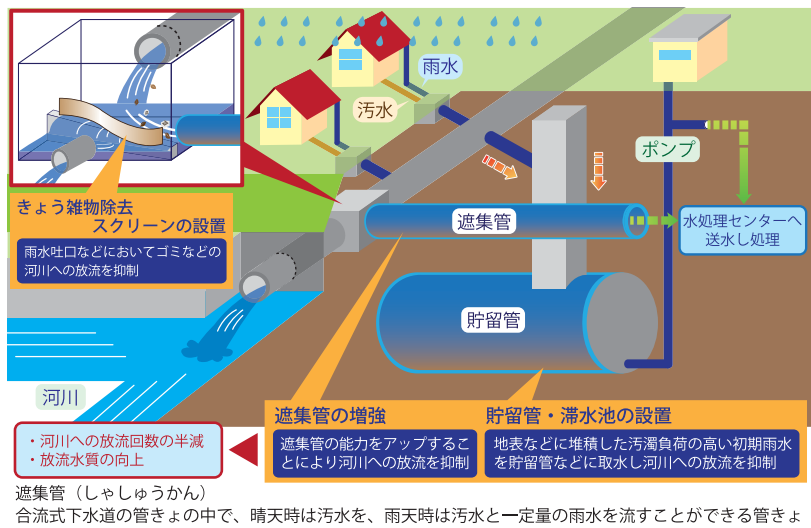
雨水

汚水

ポンプ

きょう雑物除去
スクリーンの設置

雨水吐口などにおいてゴミなどの河川への放流を抑制

遮集管

水処理センターへ送水し処理

貯留管

河川

遮集管の増強

遮集管の能力をアップすることにより河川への放流を抑制

貯留管・滞水池の設置

地表などに堆積した汚濁負荷の高い初期雨水を貯留管などに取水し河川への放流を抑制

・河川への放流回数の半減
・放流水質の向上

遮集管（しゃしゅうかん）
合流式下水道の管きょの中で、晴天時は汚水を、雨天時は汚水と一定量の雨水を流すことができる管きょ